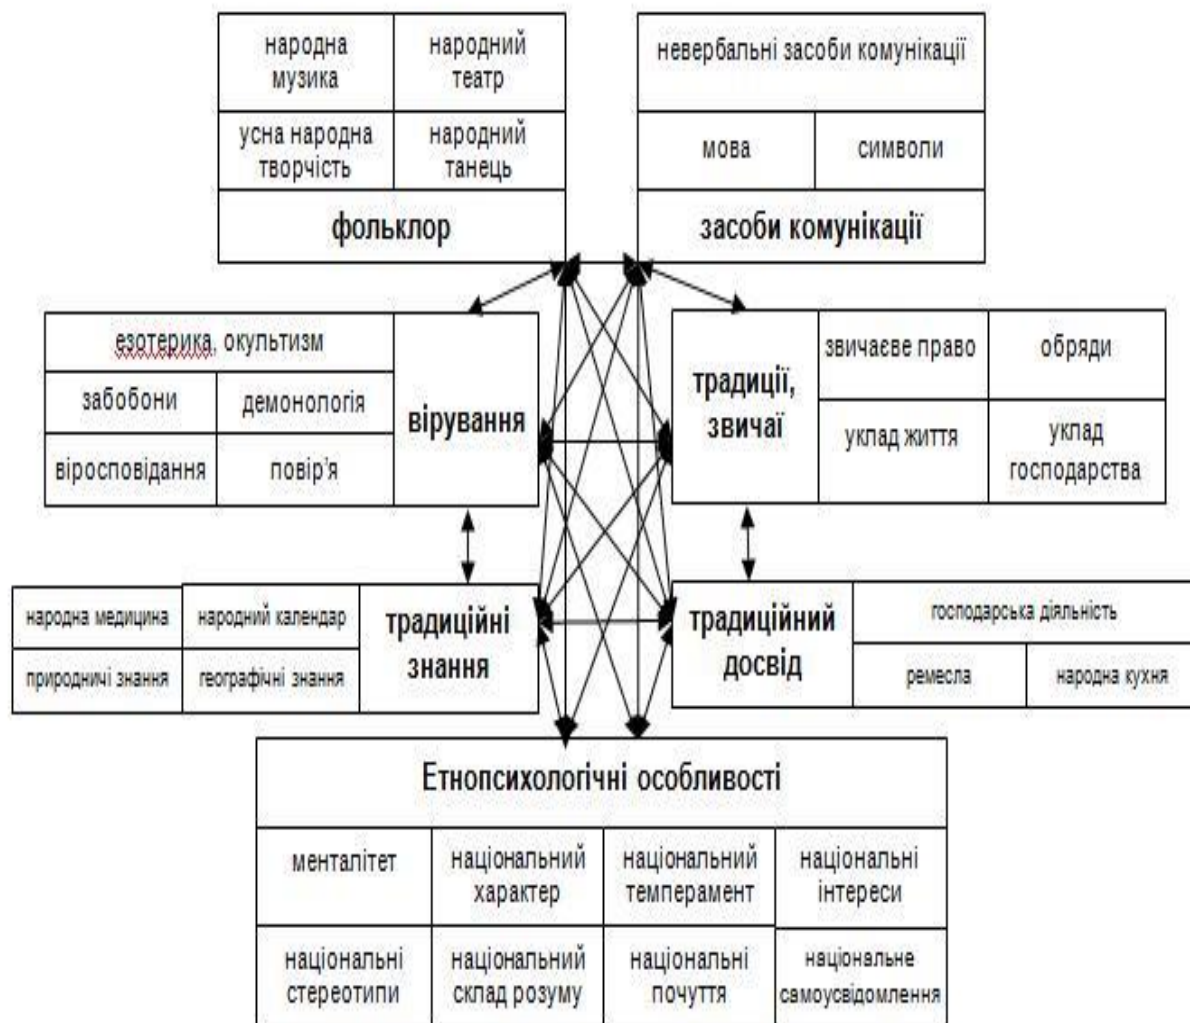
| народна музика | народний театр |
|---|---|
| усна народна творчість | народний танець |
| **фольклор** | |

| невербальні засоби комунікації | |
|---|---|
| мова | символи |
| **засоби комунікації** | |

| езотерика, окультизм | | вірування |
|---|---|---|
| забобони | демонологія | |
| віросповідання | повір'я | |

| традиції, звичаї | звичаєве право | обряди |
|---|---|---|
| | уклад життя | уклад господарства |

| народна медицина | народний календар | традиційні знання |
|---|---|---|
| природничі знання | географічні знання | |

| традиційний досвід | господарська діяльність | |
|---|---|---|
| | ремесла | народна кухня |

| Етнопсихологічні особливості | | | |
|---|---|---|---|
| менталітет | національний характер | національний темперамент | національні інтереси |
| національні стереотипи | національний склад розуму | національні почуття | національне самоусвідомлення |